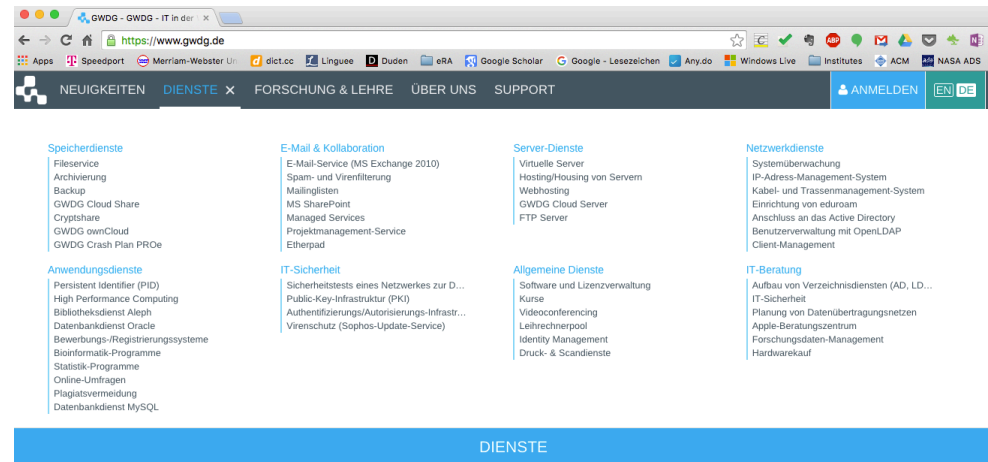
GWDG - GWDG - IT in der ×

https://www.gwdg.de

Apps Speedport Merriam-Webster Un dict.cc Linguee Duden eRA Google Scholar Google - Lesezeichen Any.do Windows Live Institutes ACM NASA ADS

NEUIGKEITEN DIENSTE × FORSCHUNG & LEHRE ÜBER UNS SUPPORT ANMELDEN EN DE

Speicherdienste
Fileservice
Archivierung
Backup
GWDG Cloud Share
Cryptshare
GWDG ownCloud
GWDG Crash Plan PROe

Anwendungsdienste
Persistent Identifier (PID)
High Performance Computing
Bibliotheksdienst Aleph
Datenbankdienst Oracle
Bewerbungs-/Registrierungssysteme
Bioinformatik-Programme
Statistik-Programme
Online-Umfragen
Plagiatsvermeidung
Datenbankdienst MySQL

E-Mail & Kollaboration
E-Mail-Service (MS Exchange 2010)
Spam- und Virenfilterung
Mailinglisten
MS SharePoint
Managed Services
Projektmanagement-Service
Etherpad

IT-Sicherheit
Sicherheitstests eines Netzwerkes zur D...
Public-Key-Infrastruktur (PKI)
Authentifizierungs/Autorisierungs-Infrastr...
Virenschutz (Sophos-Update-Service)

Server-Dienste
Virtuelle Server
Hosting/Housing von Servern
Webhosting
GWDG Cloud Server
FTP Server

Allgemeine Dienste
Software und Lizenzverwaltung
Kurse
Videoconferencing
Leihrechnerpool
Identity Management
Druck- & Scandienste

Netzwerkdienste
Systemüberwachung
IP-Adress-Management-System
Kabel- und Trassenmanagement-System
Einrichtung von eduroam
Anschluss an das Active Directory
Benutzerverwaltung mit OpenLDAP
Client-Management

IT-Beratung
Aufbau von Verzeichnisdiensten (AD, LD...
IT-Sicherheit
Planung von Datenübertragungsnetzen
Apple-Beratungszentrum
Forschungsdaten-Management
Hardwarekauf

DIENSTE